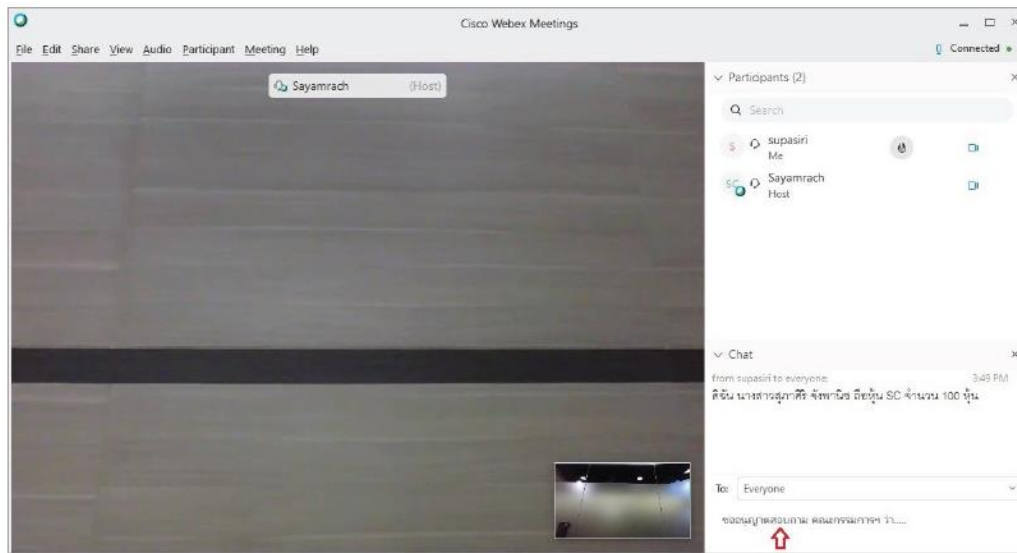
Cisco Webex Meetings

File Edit Share View Audio Participant Meeting Help

Connected

Sayamrach (Host)

Participants (2)

Search

supasiri
Me

Sayamrach
Host

Chat

from supasiri to everyone: 3:49 PM
ดิฉัน นางสาวสุภาศิริ จังพานิช ถือหุ้น SC จำนวน 100 หุ้น

To: Everyone

ขออนุญาตสอบถาม คณะกรรมการฯ ว่า.....